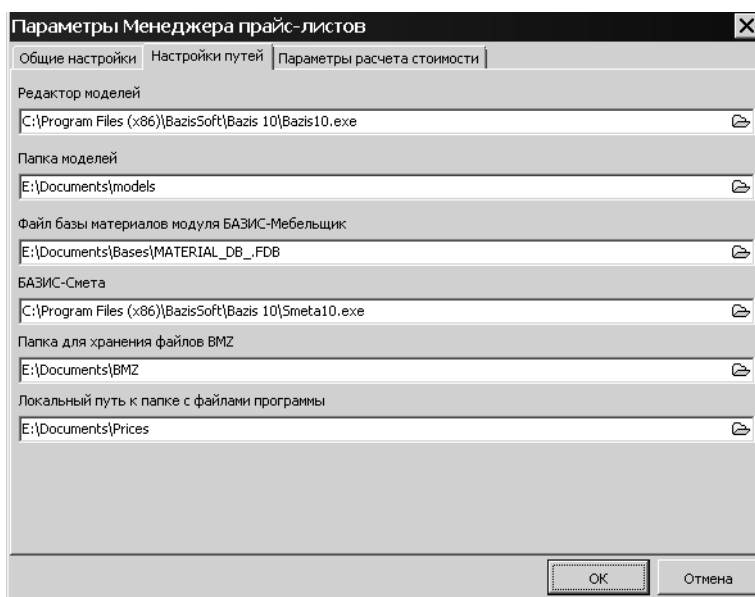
Параметры Менеджера прайс-листов

Общие настройки | Настройки путей | Параметры расчета стоимости

Редактор моделей

C:\Program Files (x86)\BazisSoft\Bazis 10\Bazis10.exe

Папка моделей

E:\Documents\models

Файл базы материалов модуля БАЗИС-Мебельщик

E:\Documents\Bases\MATERIAL_DB_.FDB

БАЗИС-Смета

C:\Program Files (x86)\BazisSoft\Bazis 10\Smeta10.exe

Папка для хранения файлов BMZ

E:\Documents\BMZ

Локальный путь к папке с файлами программы

E:\Documents\Prices

OK

Отмена